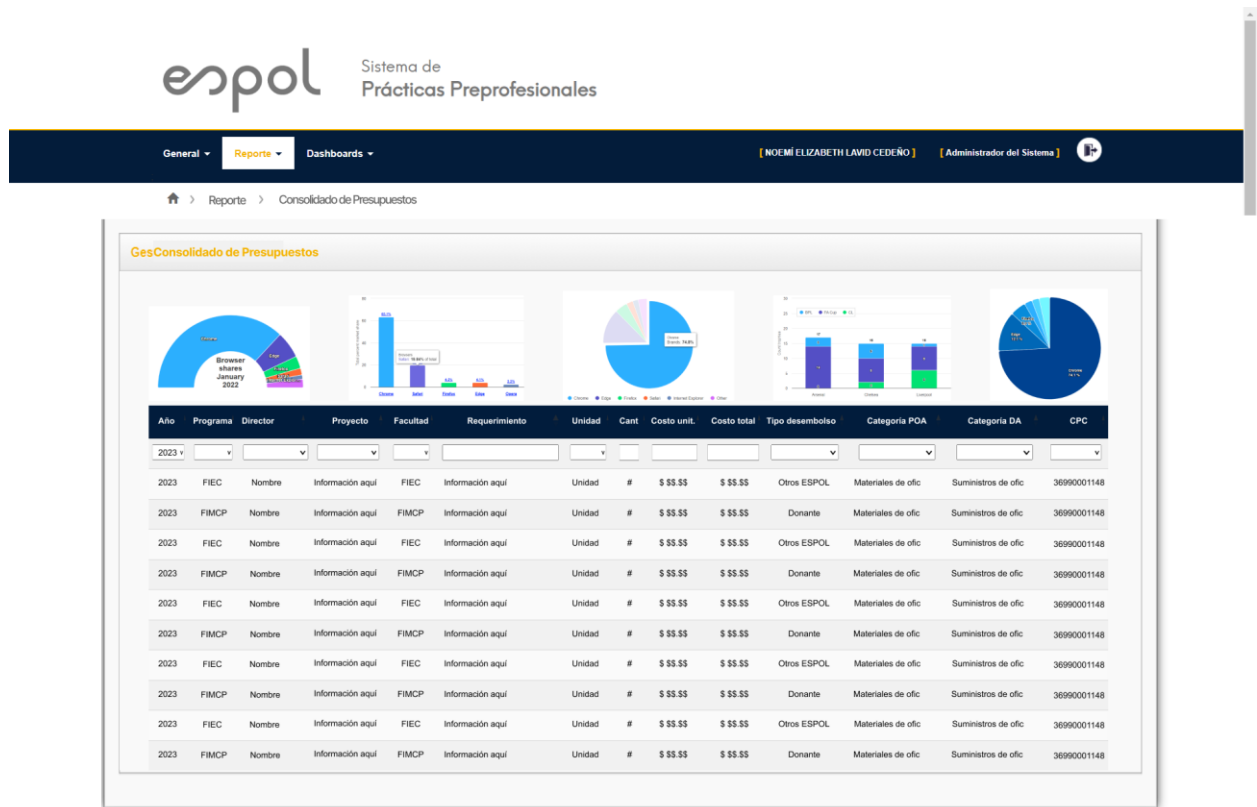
espol Sistema de Prácticas Preprofesionales

General ▾ Reporte ▾ Dashboards ▾ [ NOEMÍ ELIZABETH LAVID CEDEÑO ] [ Administrador del Sistema ]

Reporte › Consolidado de Presupuestos

GesConsolidado de Presupuestos

Browser shares January 2022

| Año | Programa | Director | Proyecto | Facultad | Requerimiento | Unidad | Cant | Costo unit. | Costo total | Tipo desembolso | Categoria POA | Categoria DA | CPC |
|---|---|---|---|---|---|---|---|---|---|---|---|---|---|
| 2023 | | | | | | | | | | | | | |
| 2023 | FIEC | Nombre | Información aquí | FIEC | Información aquí | Unidad | # | $ $$.$$ | $ $$.$$ | Otros ESPOL | Materiales de ofic | Suministros de ofic | 36990001148 |
| 2023 | FIMCP | Nombre | Información aquí | FIMCP | Información aquí | Unidad | # | $ $$.$$ | $ $$.$$ | Donante | Materiales de ofic | Suministros de ofic | 36990001148 |
| 2023 | FIEC | Nombre | Información aquí | FIEC | Información aquí | Unidad | # | $ $$.$$ | $ $$.$$ | Otros ESPOL | Materiales de ofic | Suministros de ofic | 36990001148 |
| 2023 | FIMCP | Nombre | Información aquí | FIMCP | Información aquí | Unidad | # | $ $$.$$ | $ $$.$$ | Donante | Materiales de ofic | Suministros de ofic | 36990001148 |
| 2023 | FIEC | Nombre | Información aquí | FIEC | Información aquí | Unidad | # | $ $$.$$ | $ $$.$$ | Otros ESPOL | Materiales de ofic | Suministros de ofic | 36990001148 |
| 2023 | FIMCP | Nombre | Información aquí | FIMCP | Información aquí | Unidad | # | $ $$.$$ | $ $$.$$ | Donante | Materiales de ofic | Suministros de ofic | 36990001148 |
| 2023 | FIEC | Nombre | Información aquí | FIEC | Información aquí | Unidad | # | $ $$.$$ | $ $$.$$ | Otros ESPOL | Materiales de ofic | Suministros de ofic | 36990001148 |
| 2023 | FIMCP | Nombre | Información aquí | FIMCP | Información aquí | Unidad | # | $ $$.$$ | $ $$.$$ | Donante | Materiales de ofic | Suministros de ofic | 36990001148 |
| 2023 | FIEC | Nombre | Información aquí | FIEC | Información aquí | Unidad | # | $ $$.$$ | $ $$.$$ | Otros ESPOL | Materiales de ofic | Suministros de ofic | 36990001148 |
| 2023 | FIMCP | Nombre | Información aquí | FIMCP | Información aquí | Unidad | # | $ $$.$$ | $ $$.$$ | Donante | Materiales de ofic | Suministros de ofic | 36990001148 |